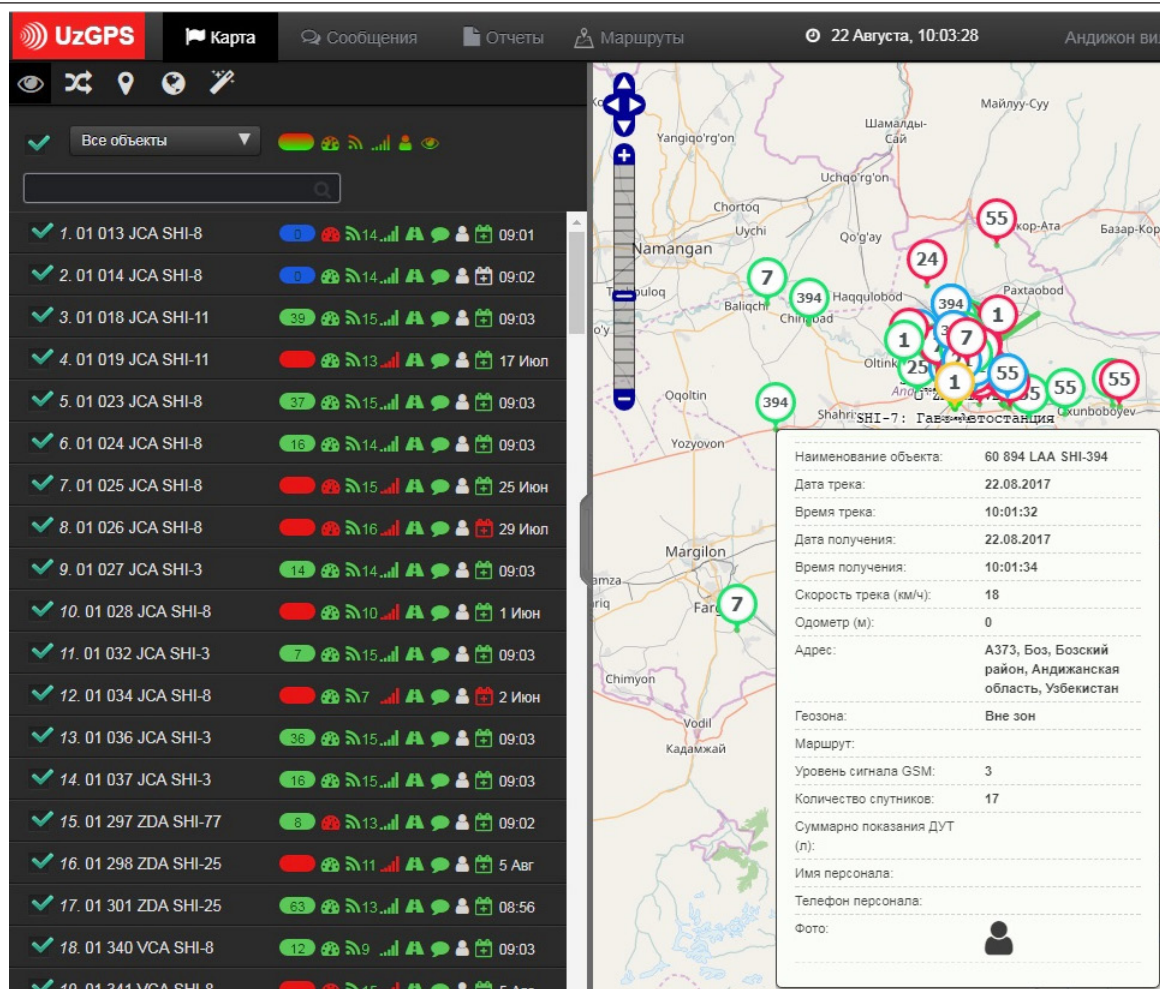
UzGPS Карта Сообщения Отчеты Маршруты 22 Августа, 10:03:28 Андижон ви

Все объекты

1. 01 013 JCA SHI-8 0 14 09:01
2. 01 014 JCA SHI-8 0 14 09:02
3. 01 018 JCA SHI-11 39 15 09:03
4. 01 019 JCA SHI-11 13 17 Июл
5. 01 023 JCA SHI-8 37 15 09:03
6. 01 024 JCA SHI-8 16 14 09:03
7. 01 025 JCA SHI-8 15 25 Июн
8. 01 026 JCA SHI-8 16 29 Июл
9. 01 027 JCA SHI-3 14 14 09:03
10. 01 028 JCA SHI-8 10 1 Июн
11. 01 032 JCA SHI-3 7 15 09:03
12. 01 034 JCA SHI-8 7 2 Июн
13. 01 036 JCA SHI-3 36 15 09:03
14. 01 037 JCA SHI-3 16 15 09:03
15. 01 297 ZDA SHI-77 8 13 09:02
16. 01 298 ZDA SHI-25 11 5 Авг
17. 01 301 ZDA SHI-25 63 13 08:56
18. 01 340 VCA SHI-8 12 9 09:03
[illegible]

Майлуу-Суу Шамалды-Сай Yangiqo'rg'on Uchqo'rg'on Chortoq Uychi Qo'g'ay Namangan Кор-Ата Базар-Кор Baliqchi Haqqulobod Paxtaobod Chinobod Oltinko'l Oqoltin Shahrixon Yozyovon Margilon Farg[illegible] Chimyon Vodil Кадамжай Quxunboboyev
55 24 7 394 394 1 7 25 1 55 55 55 394 7

SHI-7: Газ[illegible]етостанция

| | |
|---|---|
| Наименование объекта: | 60 894 LAA SHI-394 |
| Дата трека: | 22.08.2017 |
| Время трека: | 10:01:32 |
| Дата получения: | 22.08.2017 |
| Время получения: | 10:01:34 |
| Скорость трека (км/ч): | 18 |
| Одометр (м): | 0 |
| Адрес: | A373, Боз, Бозский район, Андижанская область, Узбекистан |
| Геозона: | Вне зон |
| Маршрут: | |
| Уровень сигнала GSM: | 3 |
| Количество спутников: | 17 |
| Суммарно показания ДУТ (л): | |
| Имя персонала: | |
| Телефон персонала: | |
| Фото: | |